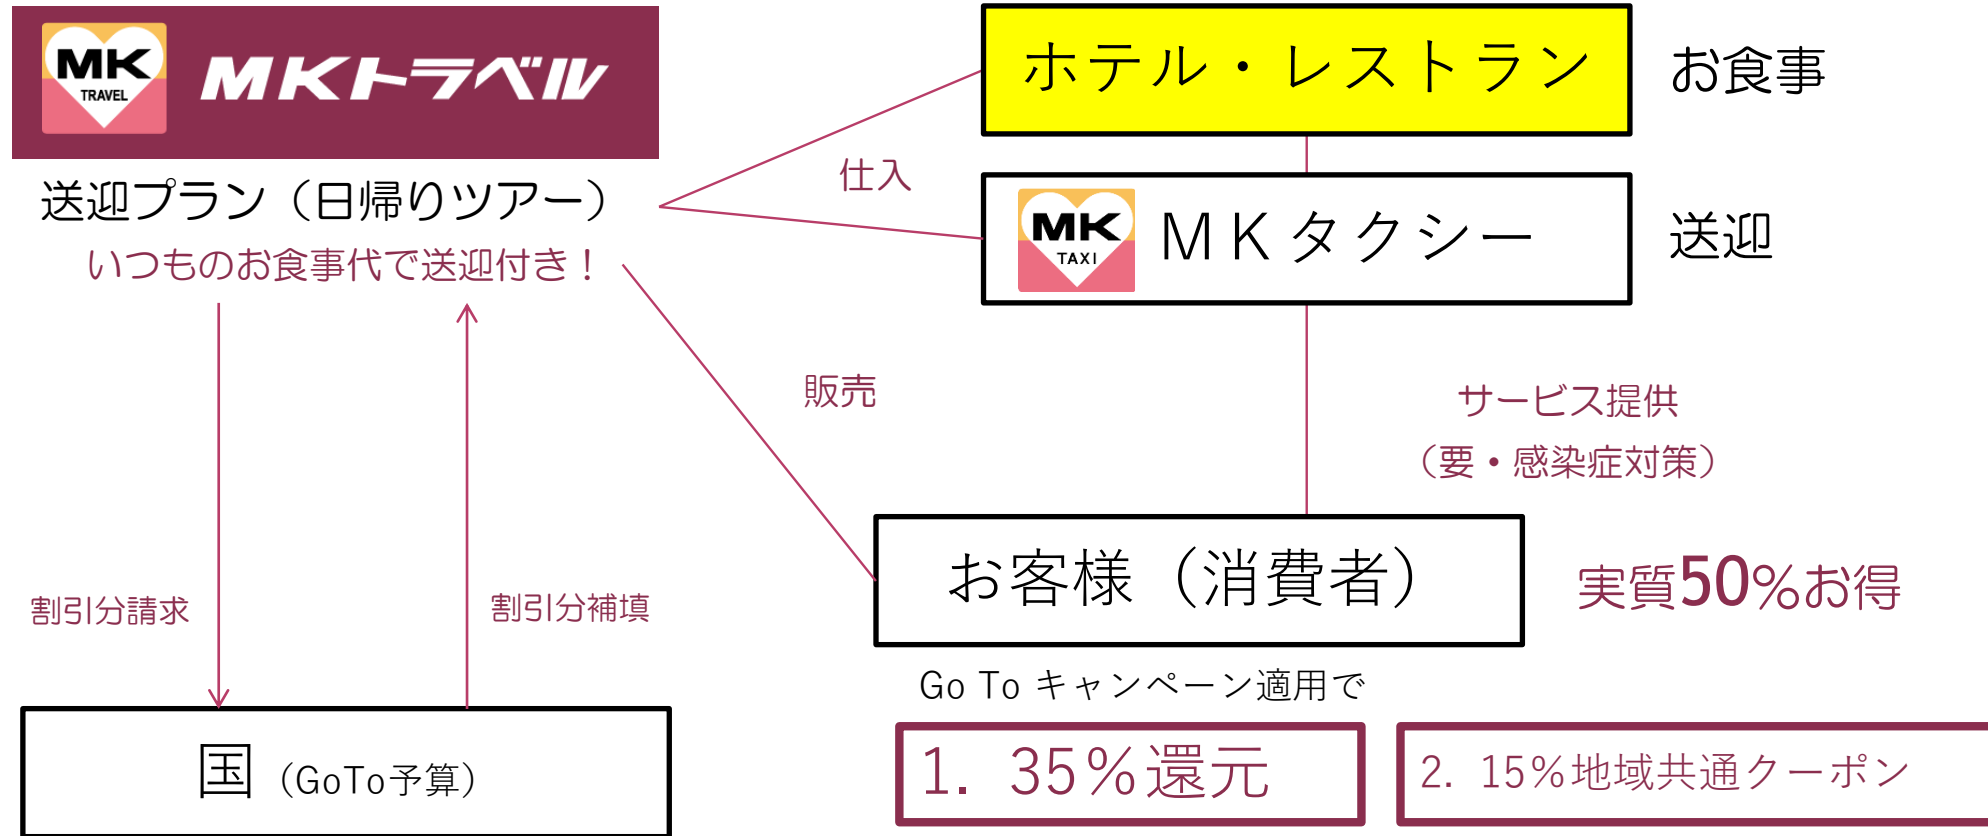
MK TRAVEL MKトラベル

送迎プラン（日帰りツアー）
いつものお食事代で送迎付き！

仕入

ホテル・レストラン

お食事

MK TAXI MKタクシー

送迎

販売

サービス提供
（要・感染症対策）

割引分請求

割引分補填

お客様（消費者）

実質50%お得

Go To キャンペーン適用で

国（GoTo予算）

1. 35%還元

2. 15%地域共通クーポン